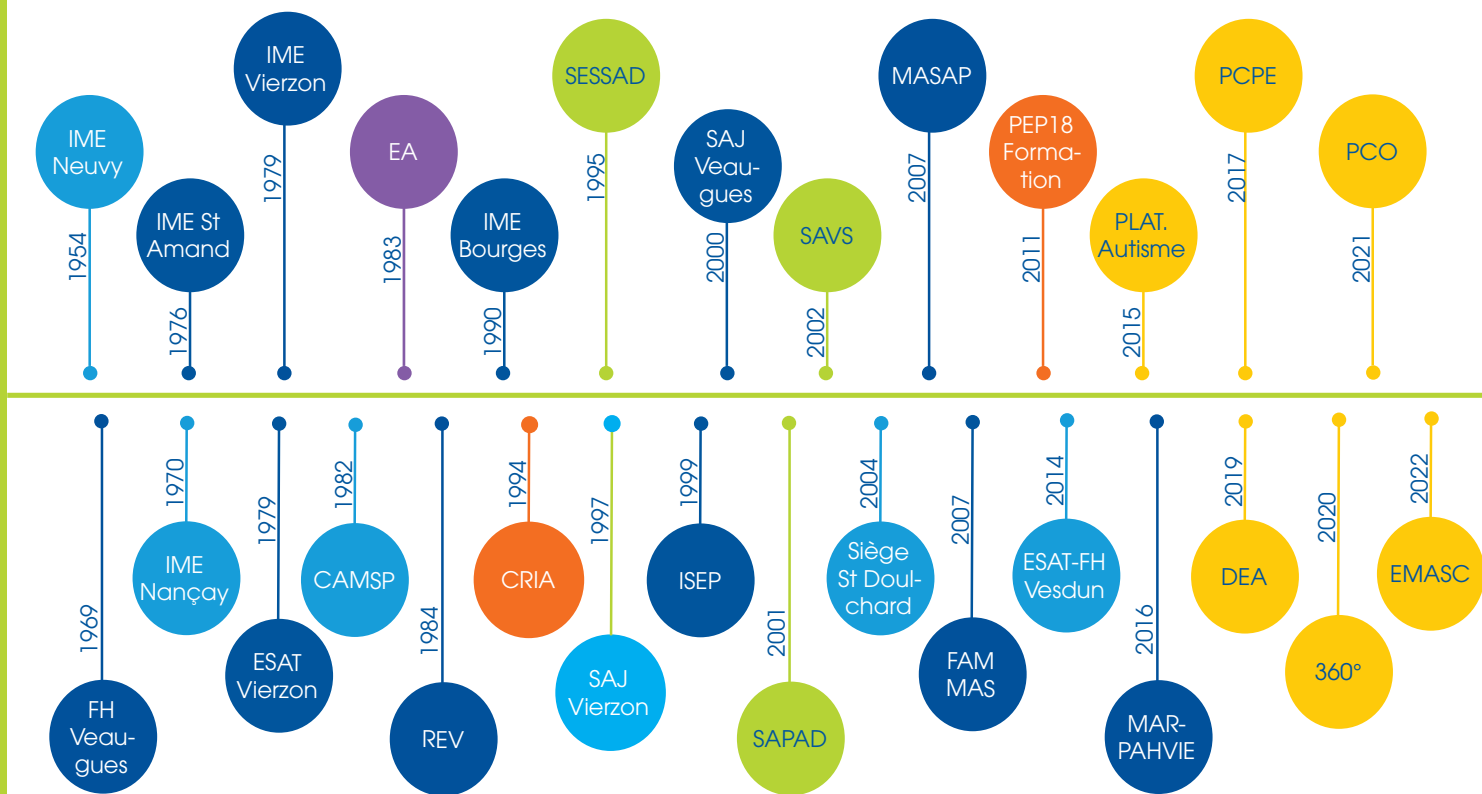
IME Neuvy
1954

IME St Amand
1976

IME Vierzon
1979

EA
1983

IME Bourges
1990

SESSAD
1995

SAJ Veaugues
2000

SAVS
2002

MASAP
2007

PEP18 Formation
2011

PLAT. Autisme
2015

PCPE
2017

PCO
2021

1969
FH Veaugues

1970
IME Nançay

1979
ESAT Vierzon

1982
CAMSP

1984
REV

1994
CRIA

1997
SAJ Vierzon

1999
ISEP

2001
SAPAD

2004
Siège St Doulchard

2007
FAM MAS

2014
ESAT-FH Vesdun

2016
MARPAHVIE

2019
DEA

2020
360°

2022
EMASC